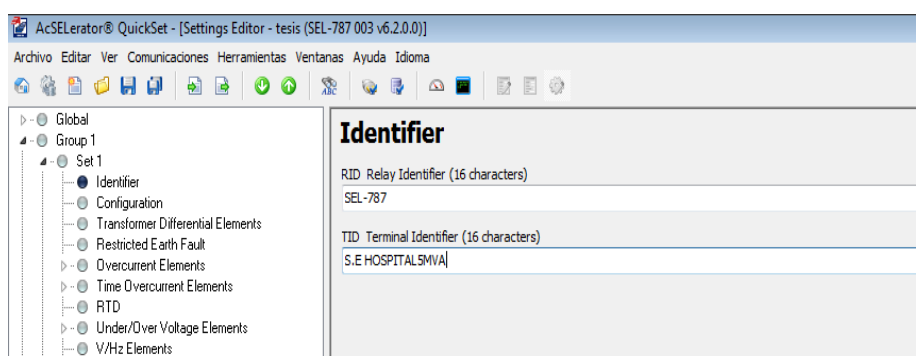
AcSELerator® QuickSet - [Settings Editor - tesis (SEL-787 003 v6.2.0.0)]

Archivo Editar Ver Comunicaciones Herramientas Ventanas Ayuda Idioma

Global
Group 1
Set 1
Identifier
Configuration
Transformer Differential Elements
Restricted Earth Fault
Overcurrent Elements
Time Overcurrent Elements
RTD
Under/Over Voltage Elements
V/Hz Elements

Identifier

RID Relay Identifier (16 characters)

SEL-787

TID Terminal Identifier (16 characters)

S.E HOSPITAL5MVA